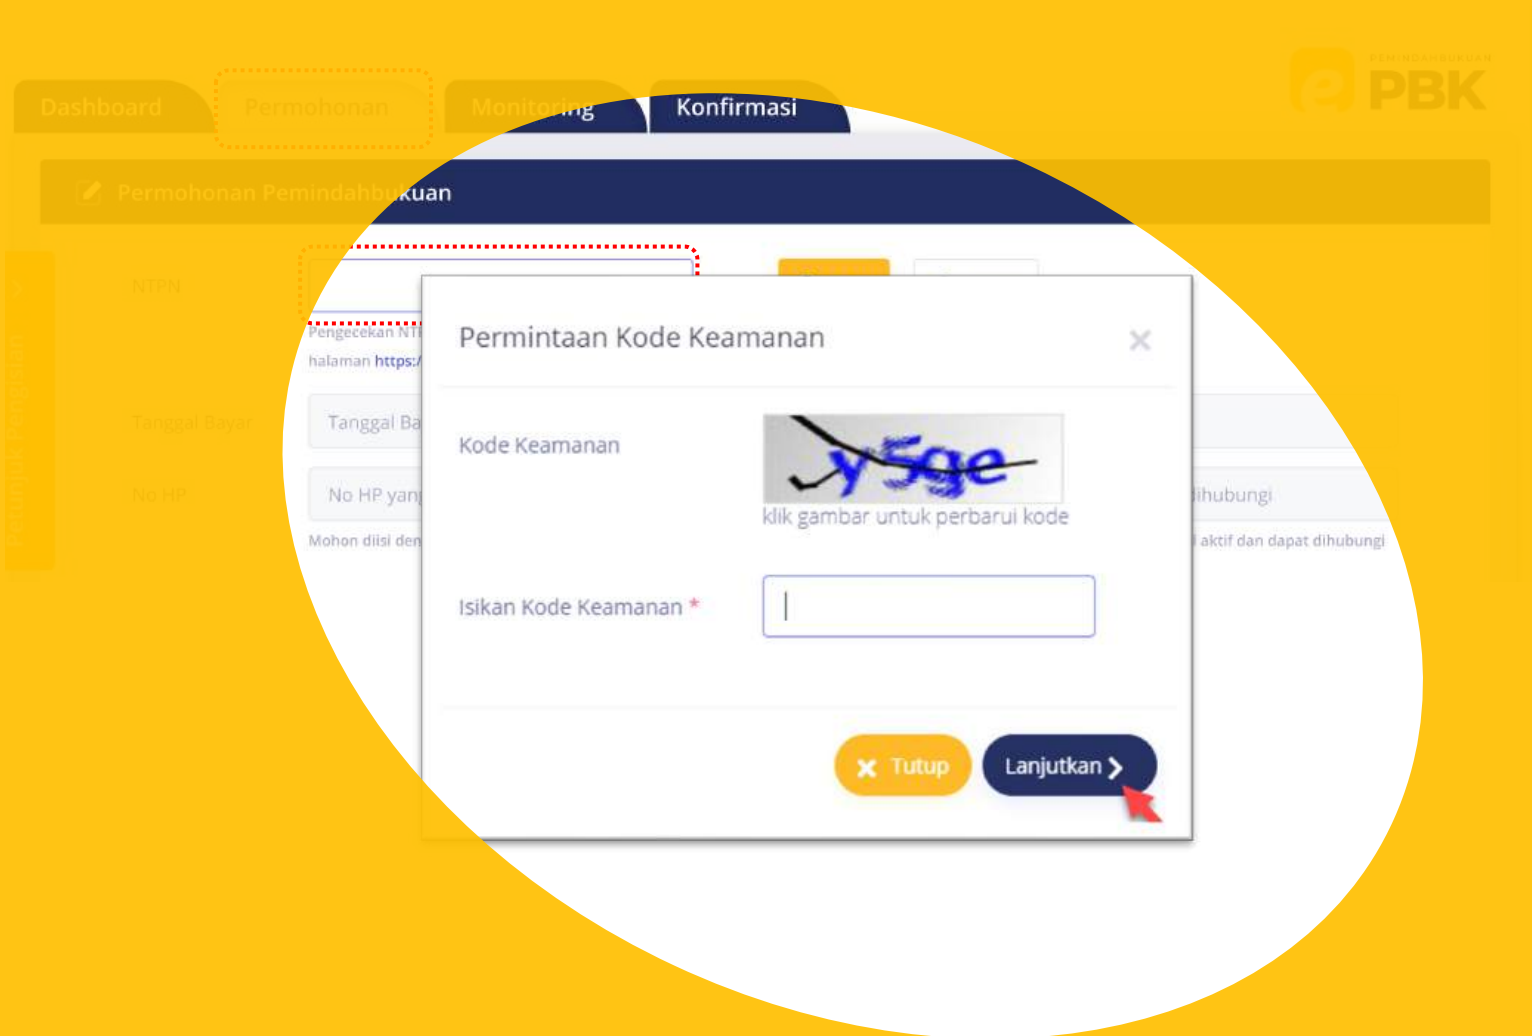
Dashboard Permohonan Monitoring Konfirmasi

PEMINDAHBUKUAN PBK

Permohonan Pemindahbukuan

NTPN

Pengecekan NT

halaman https:/

Tanggal Bayar

Tanggal Ba

No HP

No HP yan

Mohon diisi den

dihubungi

aktif dan dapat dihubungi

Petunjuk Pengisian

Permintaan Kode Keamanan

×

Kode Keamanan

y5ge

klik gambar untuk perbarui kode

Isikan Kode Keamanan *

Tutup

Lanjutkan